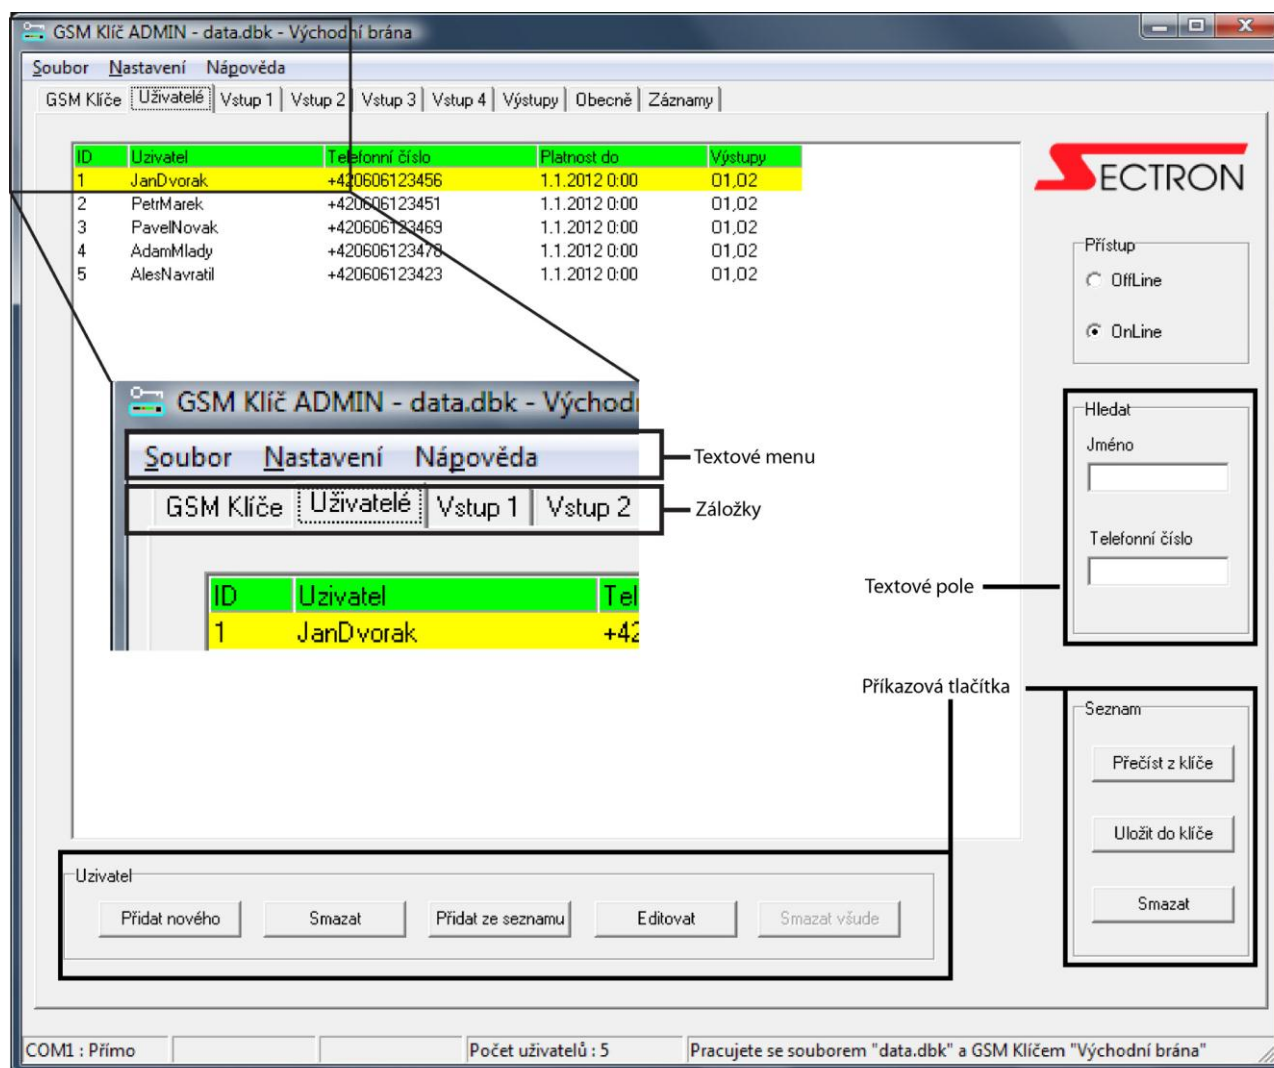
GSM Klíč ADMIN - data.dbk - Východní brána

Soubor Nastavení Nápověda

GSM Klíče | Uživatelé | Vstup 1 | Vstup 2 | Vstup 3 | Vstup 4 | Výstupy | Obecně | Záznamy

| ID | Uzivatel | Telefonní číslo | Platnost do | Výstupy |
|---|---|---|---|---|
| 1 | JanDvorak | +420606123456 | 1.1.2012 0:00 | 01,02 |
| 2 | PetrMarek | +420606123451 | 1.1.2012 0:00 | 01,02 |
| 3 | PavelNovak | +420606123469 | 1.1.2012 0:00 | 01,02 |
| 4 | AdamMlady | +420606123478 | 1.1.2012 0:00 | 01,02 |
| 5 | AlesNavratil | +420606123423 | 1.1.2012 0:00 | 01,02 |

SECTRON

Přístup
OffLine
OnLine

GSM Klíč ADMIN - data.dbk - Východ
Soubor Nastavení Nápověda
Textové menu
GSM Klíče | Uživatelé | Vstup 1 | Vstup 2
Záložky

| ID | Uzivatel | Tel |
|---|---|---|
| 1 | JanDvorak | +42 |

Hledat
Jméno
Telefonní číslo
Textové pole

Příkazová tlačítka

Seznam
Přečíst z klíče
Uložit do klíče
Smazat

Uzivatel
Přidat nového | Smazat | Přidat ze seznamu | Editovat | Smazat všude

COM1 : Přímo | Počet uživatelů : 5 | Pracujete se souborem "data.dbk" a GSM Klíčem "Východní brána"